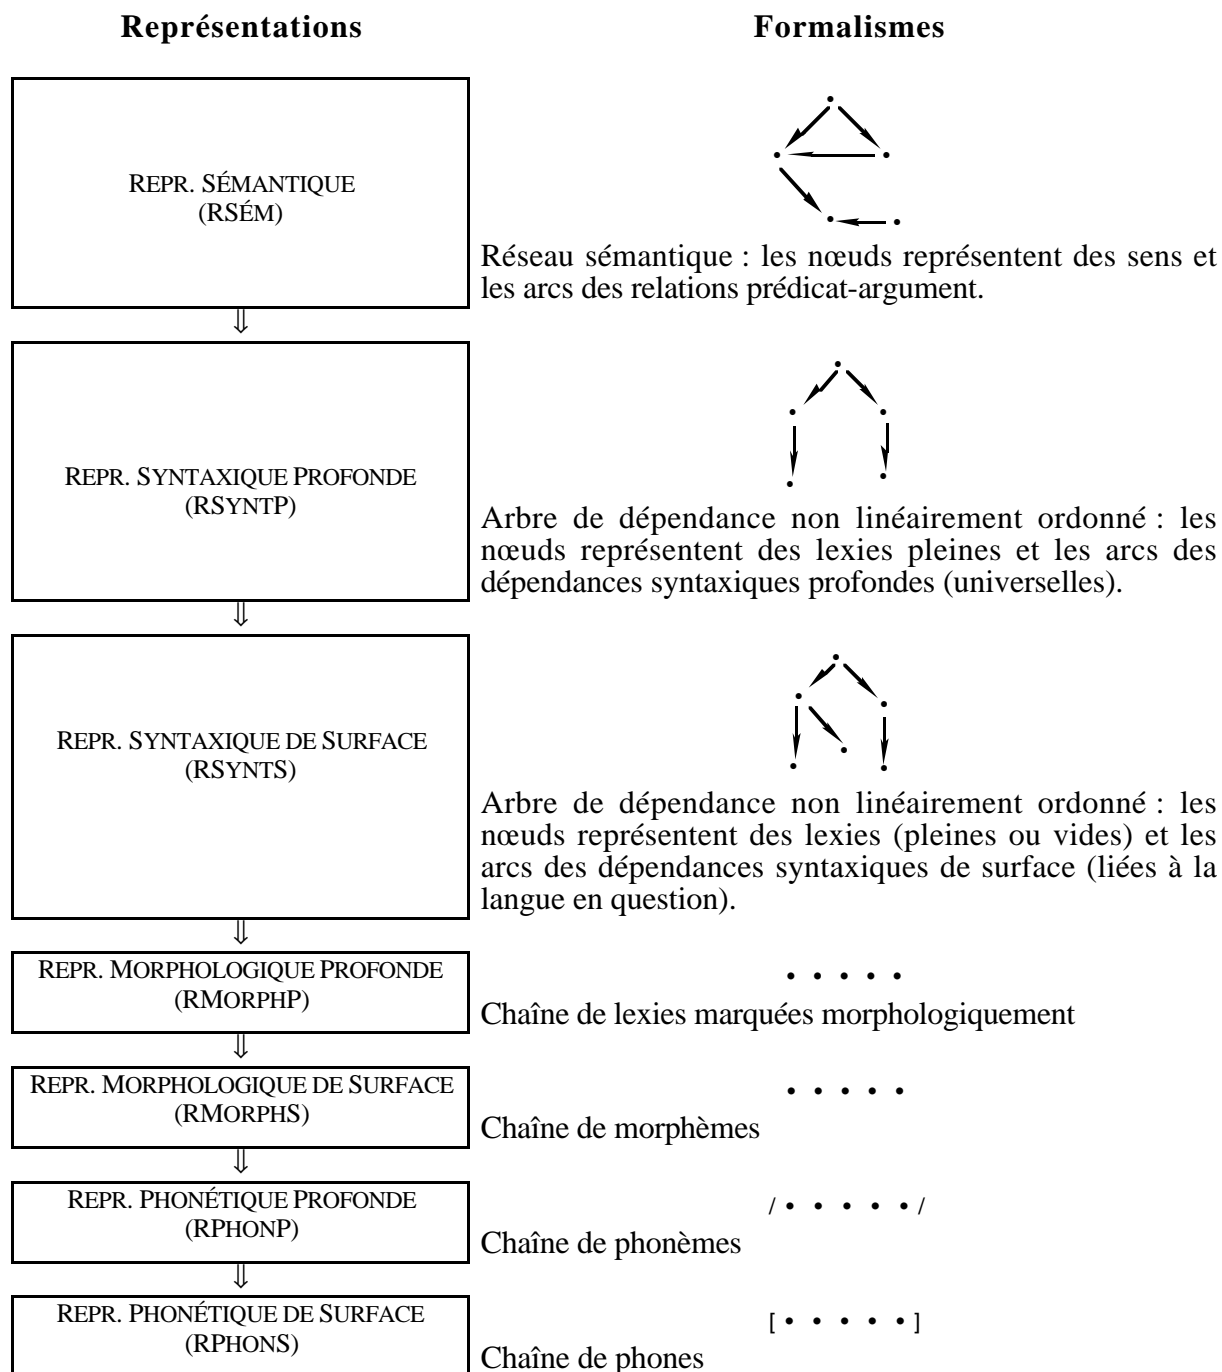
**Représentations** **Formalismes**

REPR. SÉMANTIQUE
(RSÉM)

Réseau sémantique : les nœuds représentent des sens et les arcs des relations prédicat-argument.

⇓

REPR. SYNTAXIQUE PROFONDE
(RSYNTP)

Arbre de dépendance non linéairement ordonné : les nœuds représentent des lexies pleines et les arcs des dépendances syntaxiques profondes (universelles).

⇓

REPR. SYNTAXIQUE DE SURFACE
(RSYNTS)

Arbre de dépendance non linéairement ordonné : les nœuds représentent des lexies (pleines ou vides) et les arcs des dépendances syntaxiques de surface (liées à la langue en question).

⇓

REPR. MORPHOLOGIQUE PROFONDE
(RMORPHP)

• • • • •
Chaîne de lexies marquées morphologiquement

⇓

REPR. MORPHOLOGIQUE DE SURFACE
(RMORPHS)

• • • • •
Chaîne de morphèmes

⇓

REPR. PHONÉTIQUE PROFONDE
(RPHONP)

/ • • • • • /
Chaîne de phonèmes

⇓

REPR. PHONÉTIQUE DE SURFACE
(RPHONS)

[ • • • • • ]
Chaîne de phones